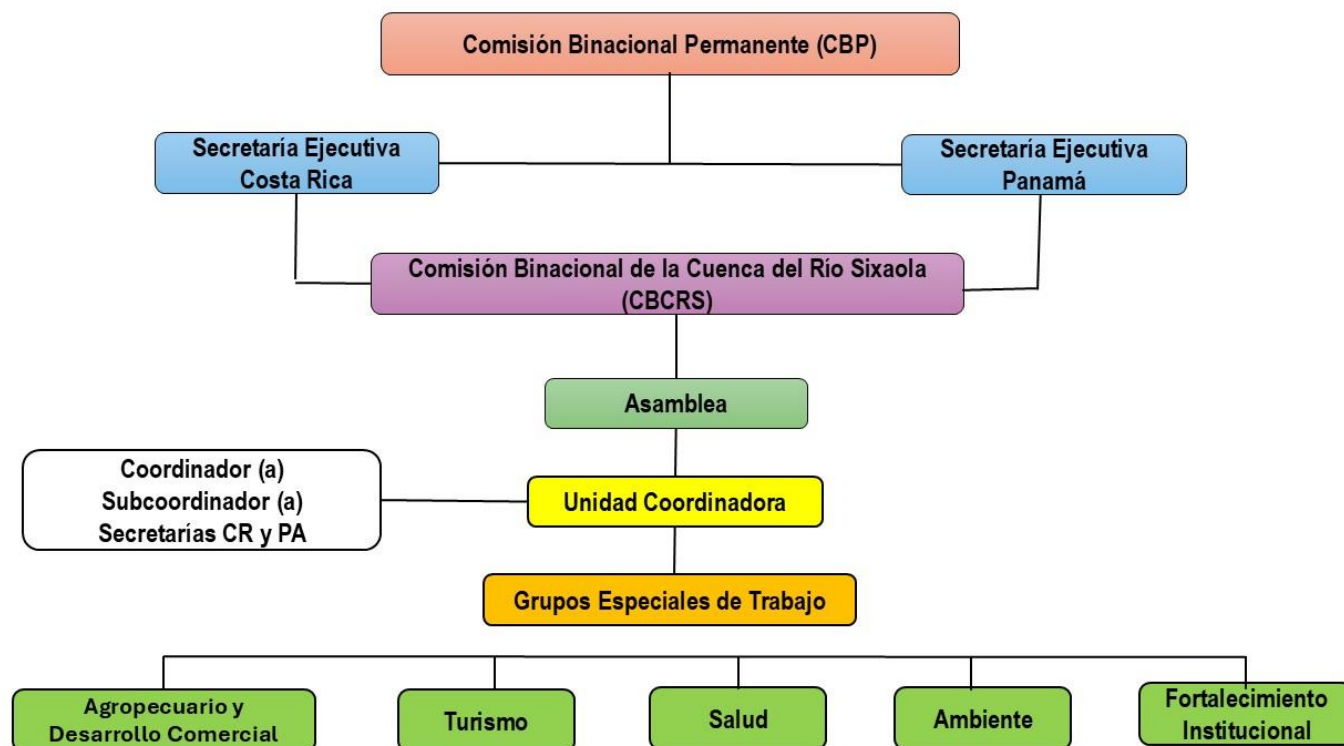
Comisión Binacional Permanente (CBP)

Secretaría Ejecutiva Costa Rica

Secretaría Ejecutiva Panamá

Comisión Binacional de la Cuenca del Río Sixaola (CBCRS)

Asamblea

Coordinador (a)
Subcoordinador (a)
Secretarías CR y PA

Unidad Coordinadora

Grupos Especiales de Trabajo

Agropecuario y Desarrollo Comercial

Turismo

Salud

Ambiente

Fortalecimiento Institucional